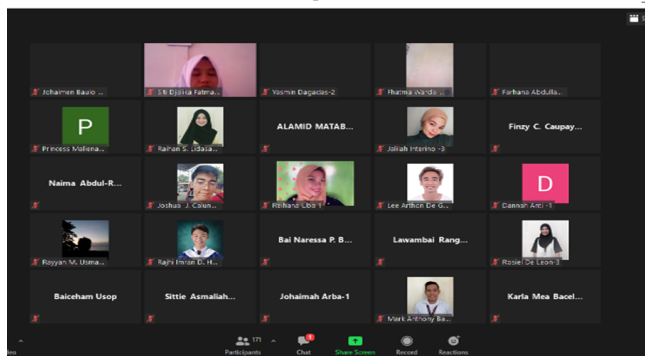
Jchaimen Bauio ...
Siti Djiiha Fatma...
Yasmin Dagacias-2
Fhatma Warda ...
Farhana Abdulla...

P
Princess Maliena...
Raihan S. Lidasa...
ALAMID MATAB...
Jaliah Interino -3
Finzy C. Caupay...

Naima Abdul-R...
Joshua J. Caiun...
Rhihane Lbs 1
Lee Arthen De G...
D
Dannah Anti -1

Rayyan M. Usma...
Rajhi Imran D. H...
Bai Naressa P. B...
Lawambai Rang...
Rosiel De Leon-3

Baiceham Usop
Sittie Asmaliah...
Johaimah Arba-1
Mark Anthony Ba...
Karla Mea Bacel...

Participants 171
Chat
Share Screen
Record
Reactions